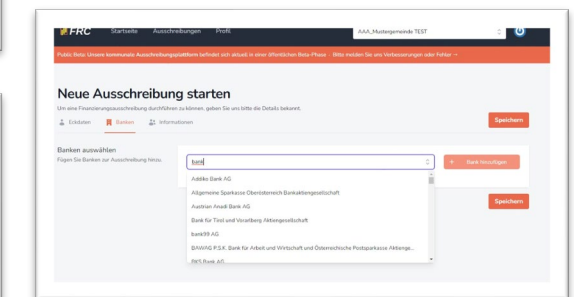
FRC Startseite Ausschreibungen Profil

AAA_Mustergemeinde TEST

Public Beta: Unsere kommunale Ausschreibungsplattform befindet sich aktuell in einer öffentlichen Beta-Phase - Bitte melden Sie uns Verbesserungen oder Fehler →

Neue Ausschreibung starten

Um eine Finanzierungsausschreibung durchführen zu können, geben Sie uns bitte die Details bekannt.

Eckdaten Banken Informationen

Speichern

Banken auswählen

Fügen Sie Banken zur Ausschreibung hinzu

bank

+ Bank hinzufügen

Addiko Bank AG

Allgemeine Sparkasse Oberösterreich Bankaktiengesellschaft

Austrian Anadi Bank AG

Bank für Tirol und Vorarlberg Aktiengesellschaft

bank99 AG

BAWAG P.S.K. Bank für Arbeit und Wirtschaft und Österreichische Postsparkasse Aktienge...

BKS Bank AG

Speichern